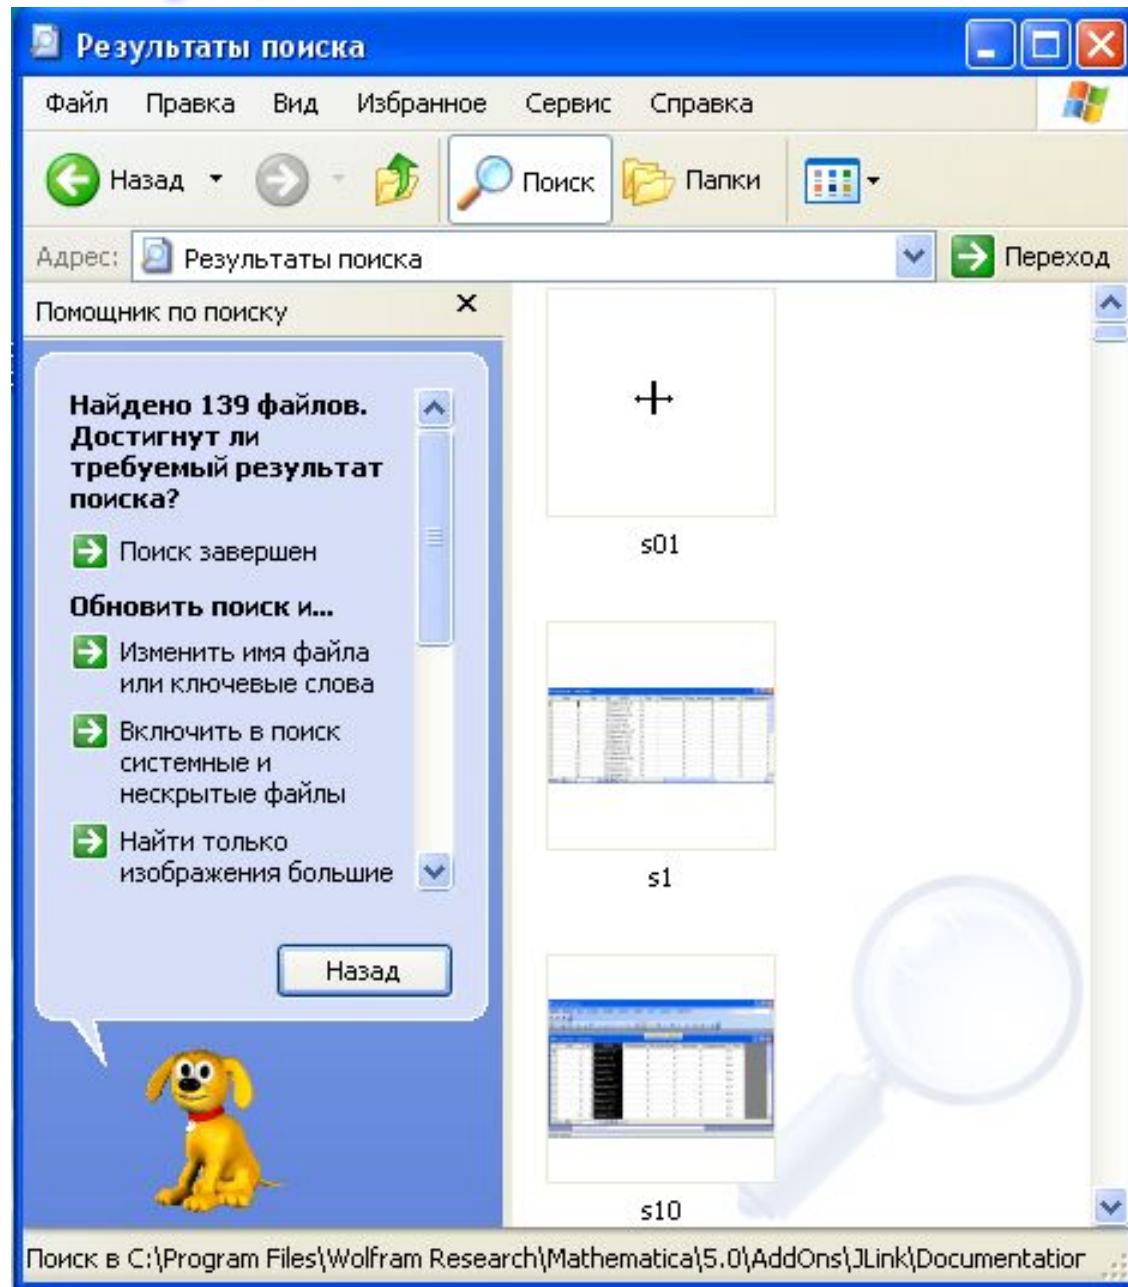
Результаты поиска

Файл Правка Вид Избранное Сервис Справка

Назад Поиск Папки

Адрес: Результаты поиска Переход

Помощник по поиску ×

Найдено 139 файлов. Достигнут ли требуемый результат поиска?

Поиск завершен

Обновить поиск и...

Изменить имя файла или ключевые слова

Включить в поиск системные и нескрытые файлы

Найти только изображения большие

Назад

s01

s1

s10

Поиск в C:\Program Files\Wolfram Research\Mathematica\5.0\AddOns\JLink\Documentatior